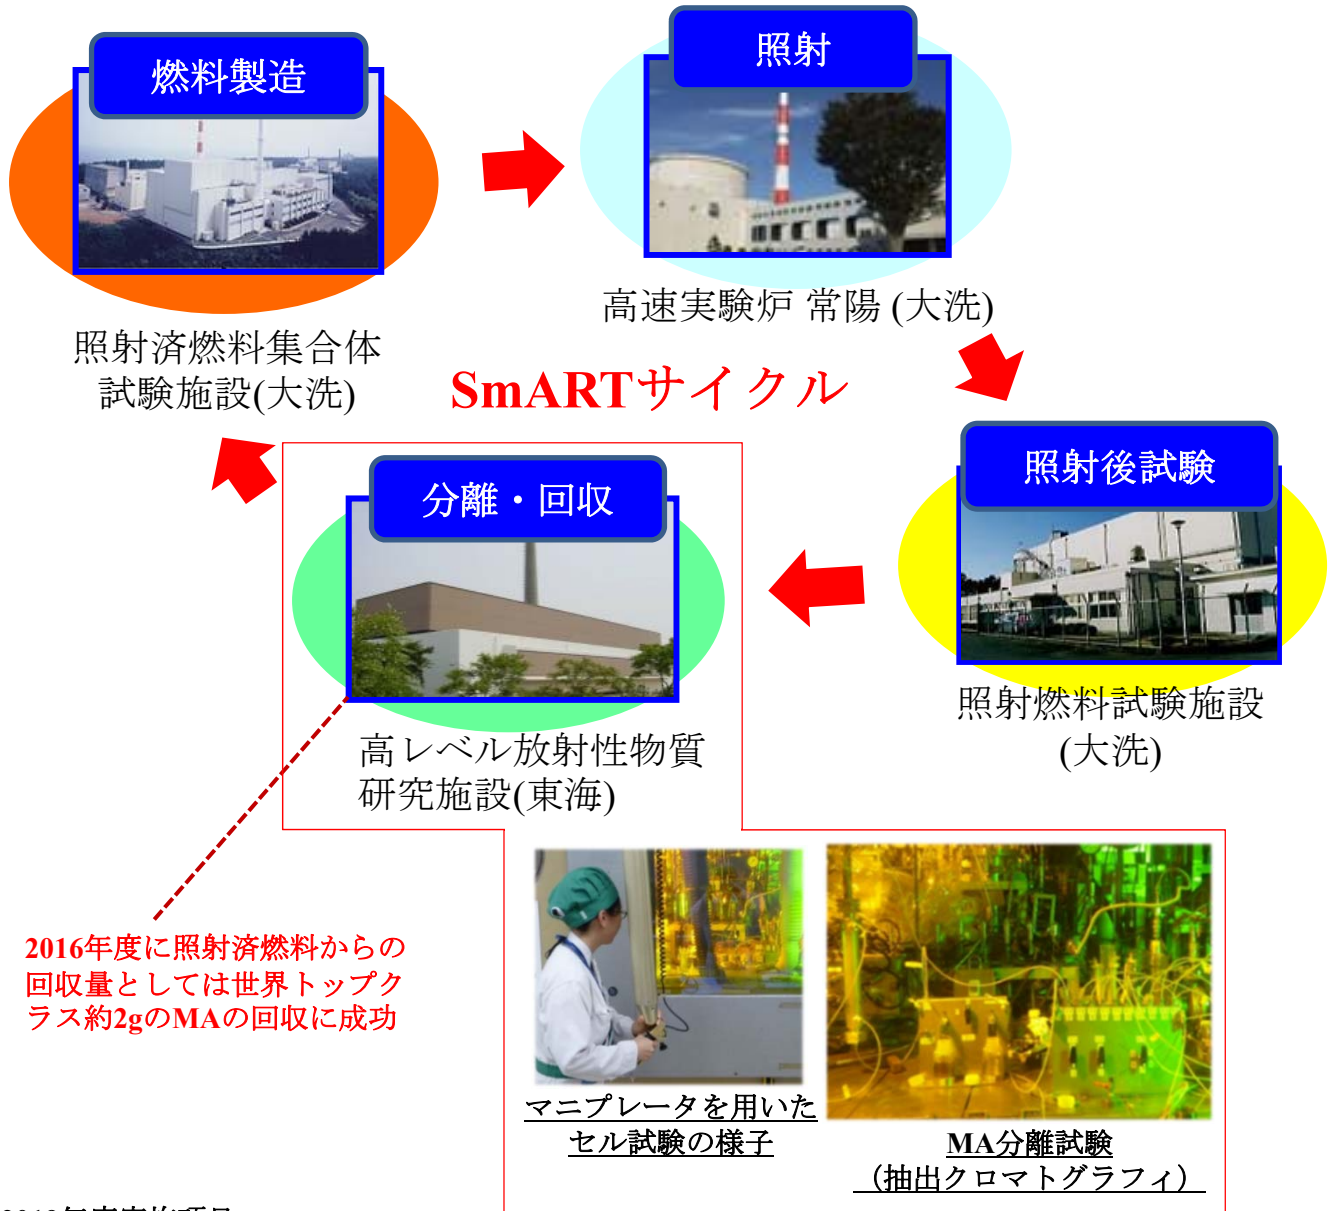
燃料製造

照射

照射済燃料集合体試験施設(大洗)

高速実験炉 常陽 (大洗)

SmARTサイクル

照射後試験

分離・回収

照射燃料試験施設(大洗)

高レベル放射性物質研究施設(東海)

2016年度に照射済燃料からの回収量としては世界トップクラス約2gのMAの回収に成功

マニプレータを用いたセル試験の様子

MA分離試験（抽出クロマトグラフィ）

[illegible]